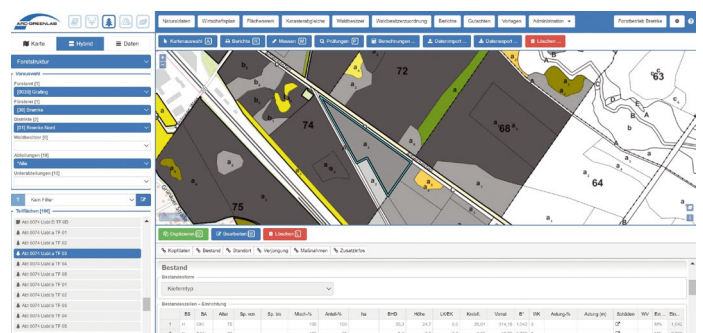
ARC GREENLAB

Naturaldaten | Wirtschaftsplan | Flächenwesen | Karteneinstellung | Waldbesitzer | Waldbesitzerverordnung | Berichte | Gutachten | Vorlagen | Administration | Forstbetrieb Bremke

Karte | Hybrid | Daten

Forststruktur

Voreinstell

Forstamt [1]
[0030] Grafing

Förster [1]
[30] Bremke

Distrikte [2]
[31] Bremke Nord

Waldbesitzer [0]

Abteilungen [18]
*Alle

Unterabteilungen [0]

Kein Filter

Teilflächen [60]

Abt 0074 Uabt a TF 01
Abt 0074 Uabt a TF 01
Abt 0074 Uabt a TF 02
Abt 0074 Uabt a TF 03
Abt 0074 Uabt a TF 04
Abt 0074 Uabt a TF 05
Abt 0074 Uabt a TF 06
Abt 0074 Uabt a TF 01
Abt 0074 Uabt a TF 02
Abt 0074 Uabt a TF 03
Abt 0074 Uabt a TF 04
Abt 0074 Uabt a TF 05

Kartenauswahl | Berichte | Messen | Prüfungen | Bearbeitungen... | Datenimport... | Datenexport... | Löschen...

72
74
68
63
64
75

Duplizieren | Bearbeiten | Löschen

Kopfdaten | Bestand | Standort | Verjüngung | Maßnahmen | Zusatzinfos

Bestand

Bestandesform
Kiefertyp

Bestandesschichten - Einrichtung

| | BS | BA | Alter | Sp. von | Sp. bis | Misch-% | Anteil-% | ha | BHD | Höhe | LK/EK | Ertragskl. | Vorrat | B° | BK | Aufungs-% | Astung [m] | Schäden | WV | Ba... | Ein... |
|---|---|---|---|---|---|---|---|---|---|---|---|---|---|---|---|---|---|---|---|---|---|
| 1 | II | GKI | 75 | | | 100 | 100 | | 30,3 | 24,7 | 0.0 | 28,01 | 314,15 | 1,042 | 0 | | | | | 80% | 1,042 |